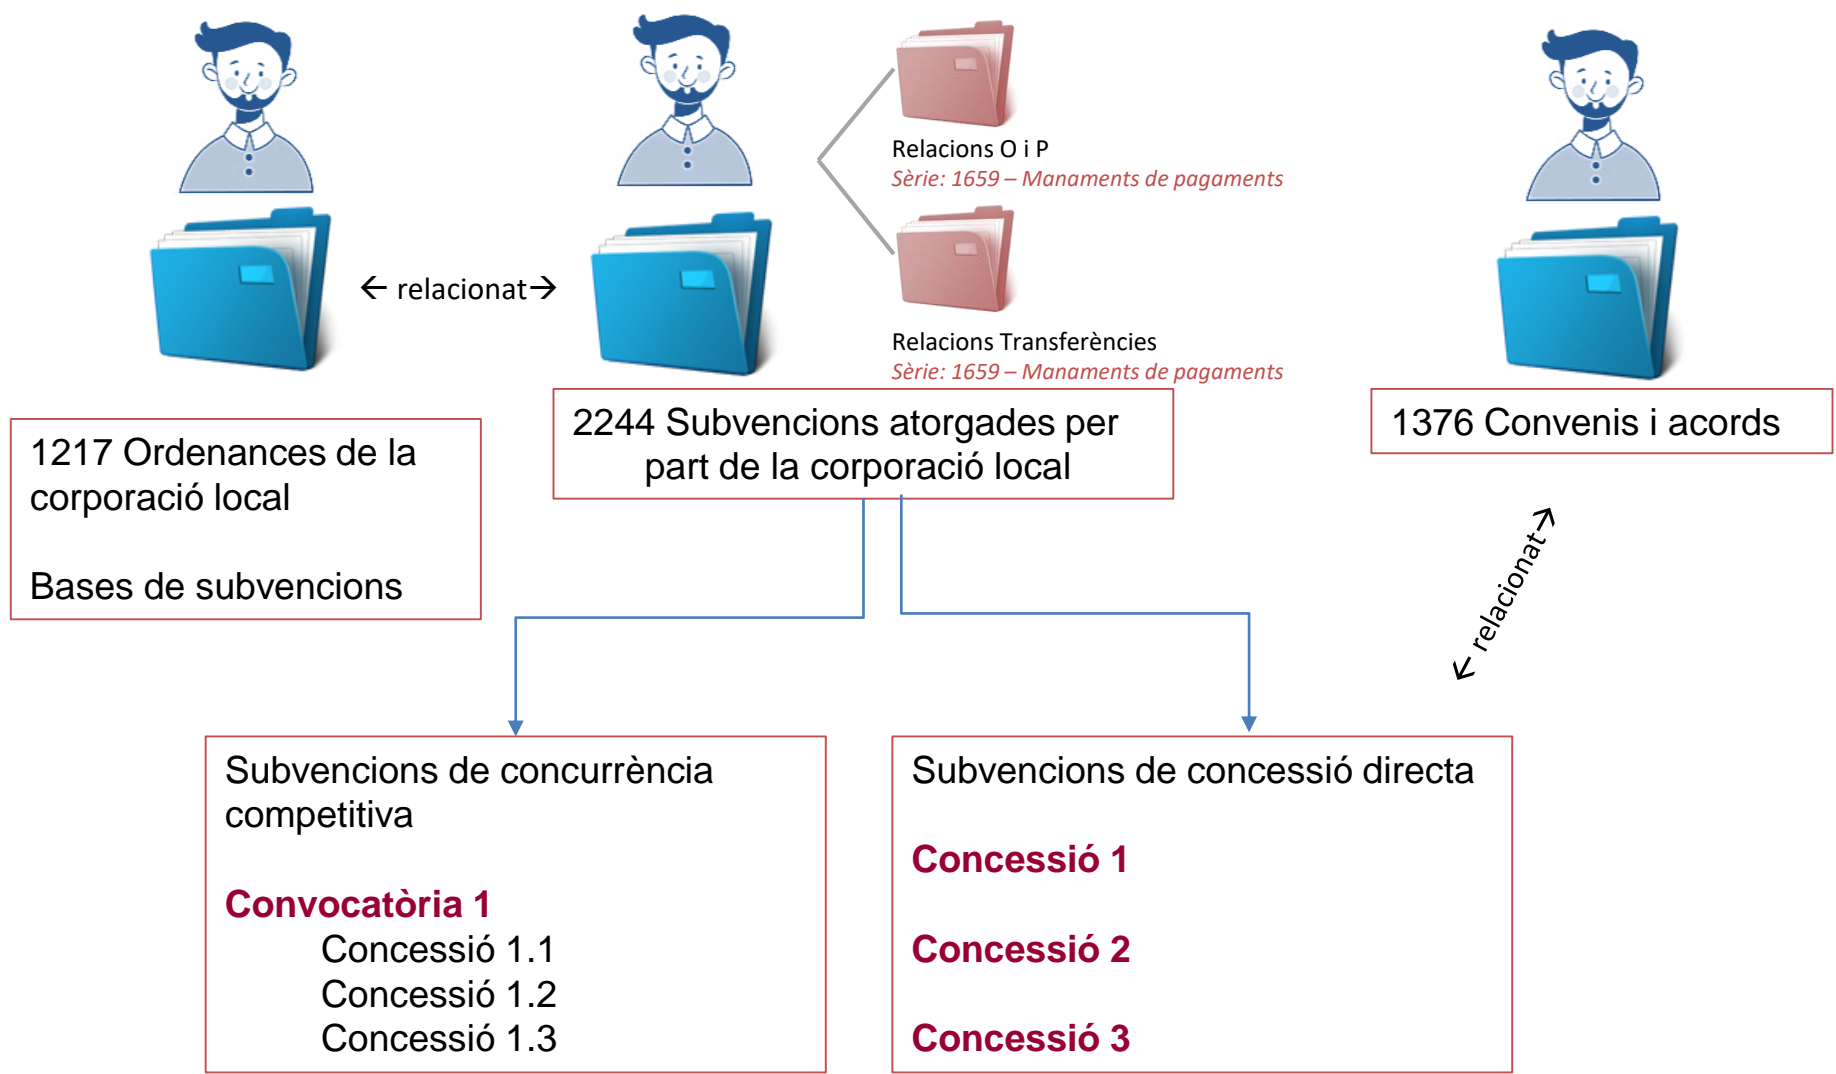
← relacionat →

Relacions O i P
Sèrie: 1659 – Manaments de pagaments

Relacions Transferències
Sèrie: 1659 – Manaments de pagaments

1217 Ordenances de la corporació local

Bases de subvencions

2244 Subvencions atorgades per part de la corporació local

1376 Convenis i acords

← relacionat →

Subvencions de concurrència competitiva

Convocatòria 1
Concessió 1.1
Concessió 1.2
Concessió 1.3

Subvencions de concessió directa

Concessió 1

Concessió 2

Concessió 3